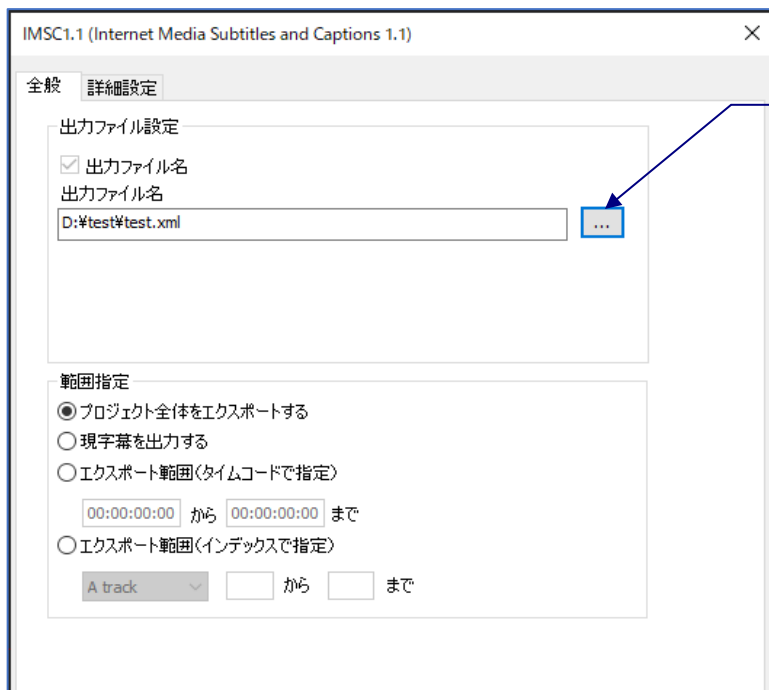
IMSC1.1 (Internet Media Subtitles and Captions 1.1)

×

全般

詳細設定

出力ファイル設定

出力ファイル名

出力ファイル名

D:¥test¥test.xml

...

範囲指定

プロジェクト全体をエクスポートする

現字幕を出力する

エクスポート範囲(タイムコードで指定)

00:00:00:00 から 00:00:00:00 まで

エクスポート範囲(インデックスで指定)

A track から まで